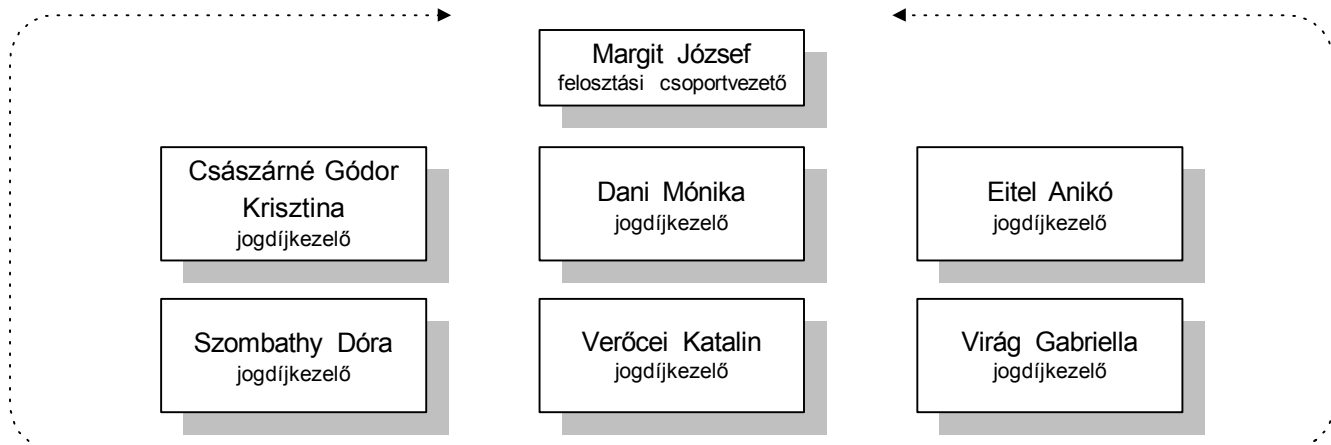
Margit József
felosztási csoportvezető

Császárné Gódor Krisztina
jogdíjkezelő

Dani Mónika
jogdíjkezelő

Eitel Anikó
jogdíjkezelő

Szombathy Dóra
jogdíjkezelő

Verőcei Katalin
jogdíjkezelő

Virág Gabriella
jogdíjkezelő